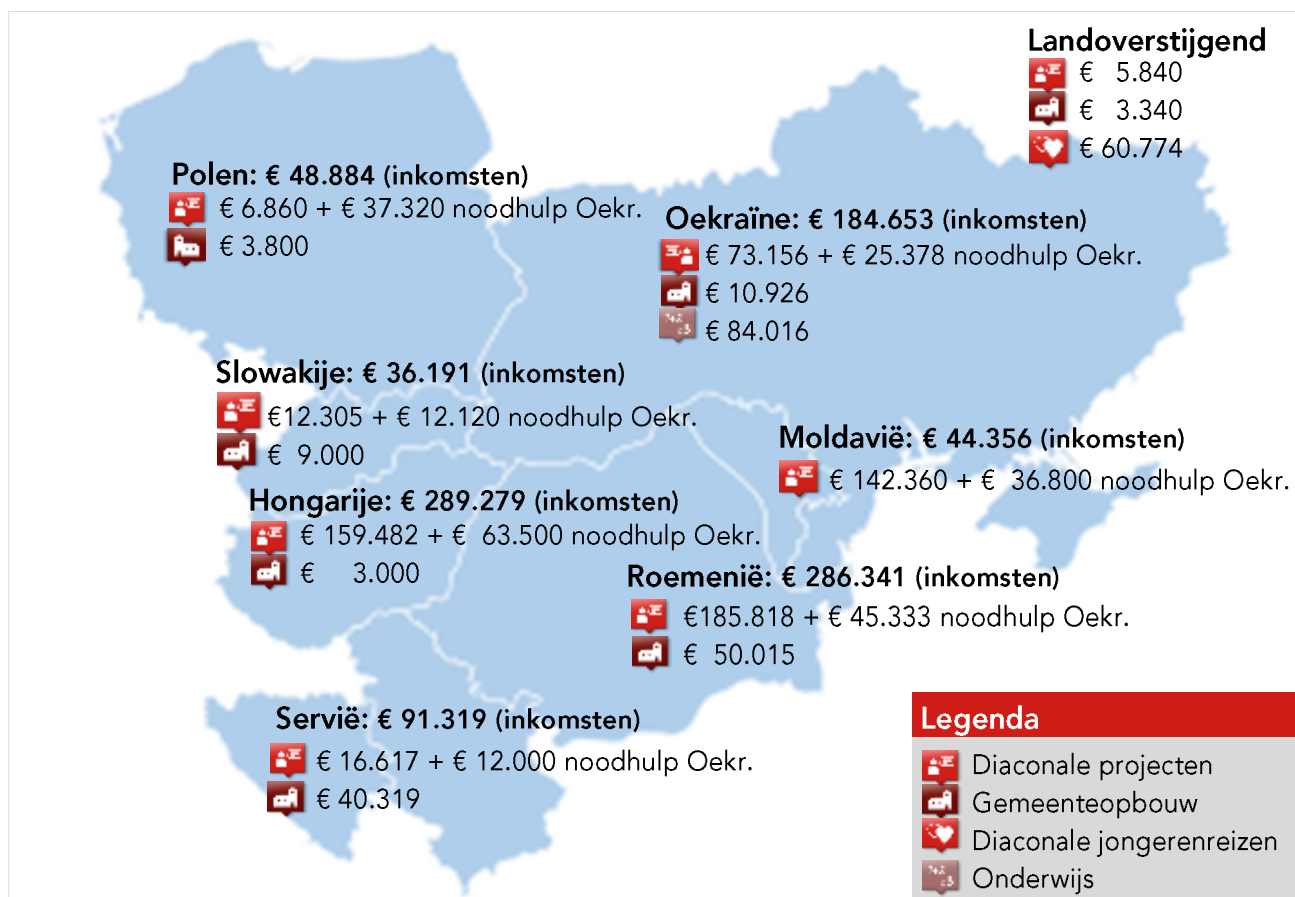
Landoverstijgend
€ 5.840
€ 3.340
€ 60.774

Polen: € 48.884 (inkomsten)
€ 6.860 + € 37.320 noodhulp Oekr.
€ 3.800

Oekraïne: € 184.653 (inkomsten)
€ 73.156 + € 25.378 noodhulp Oekr.
€ 10.926
€ 84.016

Slowakije: € 36.191 (inkomsten)
€12.305 + € 12.120 noodhulp Oekr.
€ 9.000

Moldavië: € 44.356 (inkomsten)
€ 142.360 + € 36.800 noodhulp Oekr.

Hongarije: € 289.279 (inkomsten)
€ 159.482 + € 63.500 noodhulp Oekr.
€ 3.000

Roemenië: € 286.341 (inkomsten)
€185.818 + € 45.333 noodhulp Oekr.
€ 50.015

Servië: € 91.319 (inkomsten)
€ 16.617 + € 12.000 noodhulp Oekr.
€ 40.319

Legenda
Diaconale projecten
Gemeenteopbouw
Diaconale jongerenreizen
Onderwijs